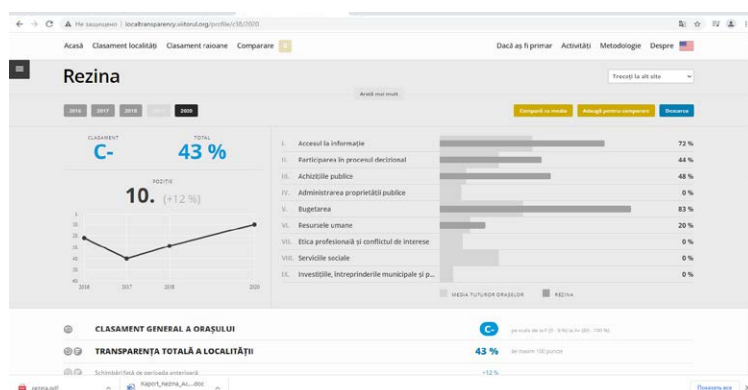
Не защищено | localtransparency.viitorul.org/profile/c38/2020

Acasă Clasament localități Clasament raioane Comparare 0

Dacă aș fi primar Activități Metodologie Despre

Rezina

Treceți la alt site

Arată mai mult

2016 2017 2018 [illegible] 2020

Compară cu media Adaugă pentru comparare Descarca

CLASAMENT C-

TOTAL 43 %

POZIȚIE 10. (+12 %)

1
10
20
30
40
50
55
60

2016 2017 2018 2020

| | | |
|---|---|---|
| I. | Accesul la informație | 72 % |
| II. | Participarea în procesul decizional | 44 % |
| III. | Achizițiile publice | 48 % |
| IV. | Administrarea proprietății publice | 0 % |
| V. | Bugetarea | 83 % |
| VI. | Resurse umane | 20 % |
| VII. | Etica profesională și conflictul de interese | 0 % |
| VIII. | Serviciile sociale | 0 % |
| IX. | Investițiile, întreprinderile municipale și p... | 0 % |

MEDIA TUTUROR ORAȘELOR REZINA

CLASAMENT GENERAL A ORAȘULUI C- pe scala de la F (0 - 9 %) la A+ (90 - 100 %)

TRANSPARENȚA TOTALĂ A LOCALITĂȚII 43 % de maxim 100 puncte

Schimbări față de perioada anterioară +12 %

rezina.pdf Raport_Rezina_AL....doc Показать все